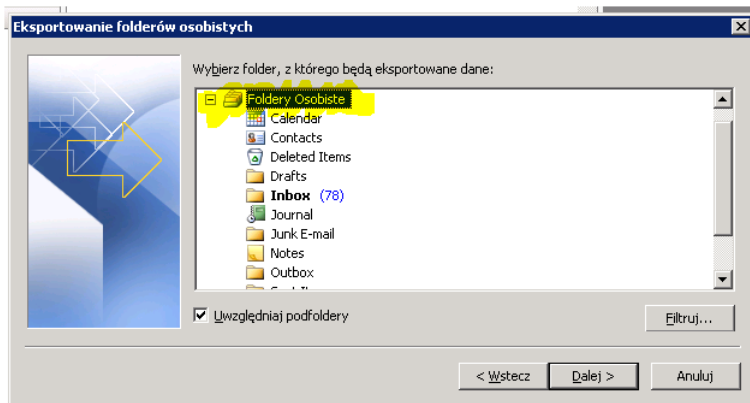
Eksportowanie folderów osobistych

Wybierz folder, z którego będą eksportowane dane:

Foldery Osobiste
Calendar
Contacts
Deleted Items
Drafts
Inbox (78)
Journal
Junk E-mail
Notes
Outbox
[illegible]

Uwzględniaj podfoldery

Filtruj...

< Wstecz
Dalej >
Anuluj